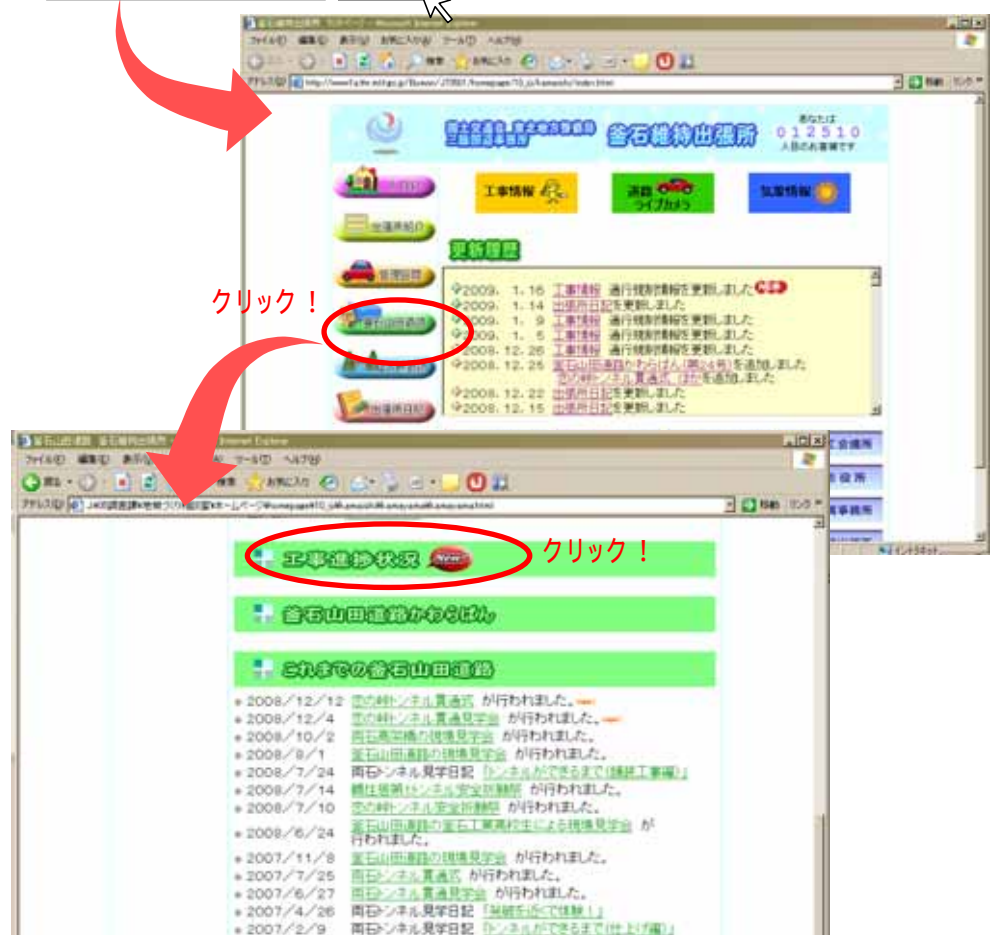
ファイル(F) 編集(E) 表示(V) お気に入り(A) ツール(T) ヘルプ(H)

アドレス(D) http://www.thr.mlit.go.jp/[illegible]/index.html

国土交通省 東北地方整備局 三陸国道事務所 釜石維持出張所

あなたは 012510 人目のお客様です

工事情報

道路ライブカメラ

気象情報

出張所紹介

更新履歴

クリック！

2009. 1. 16 工事情報 通行規制情報を更新しました
2009. 1. 14 出張所日記を更新しました
2009. 1. 9 工事情報 通行規制情報を更新しました
2009. 1. 5 工事情報 通行規制情報を更新しました
2008. 12. 26 工事情報 通行規制情報を更新しました
2008. 12. 25 釜石山田道路かわらばん(第24号)を追加しました
恋の峠トンネル貫通式 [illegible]を追加しました
2008. 12. 22 出張所日記を更新しました
2008. 12. 15 出張所日記を更新しました

ファイル(F) 編集(E) 表示(V) お気に入り(A) ツール(T) ヘルプ(H)

アドレス(D) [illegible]

移動 リンク

工事進捗状況 New

クリック！

釜石山田道路かわらばん

これまでの釜石山田道路

2008/12/12 恋の峠トンネル貫通式 が行われました。
2008/12/4 恋の峠トンネル貫通見学会 が行われました。
2008/10/2 両石高架橋の現場見学会 が行われました。
2008/8/1 釜石山田道路の現場見学会 が行われました。
2008/7/24 両石トンネル見学日記 「トンネルができるまで(掘削工事編)」
2008/7/14 鵜住居第1トンネル安全祈願祭 が行われました。
2008/7/10 恋の峠トンネル安全祈願祭 が行われました。
2008/6/24 釜石山田道路の釜石工業高校生による現場見学会 が行われました。
2007/11/8 釜石山田道路の現場見学会 が行われました。
2007/7/25 両石トンネル貫通式 が行われました。
2007/6/27 両石トンネル貫通見学会 が行われました。
2007/4/26 両石トンネル見学日記 「発破を近くで体験！」
2007/2/9 両石トンネル見学日記 「トンネルができるまで(仕上げ編)」